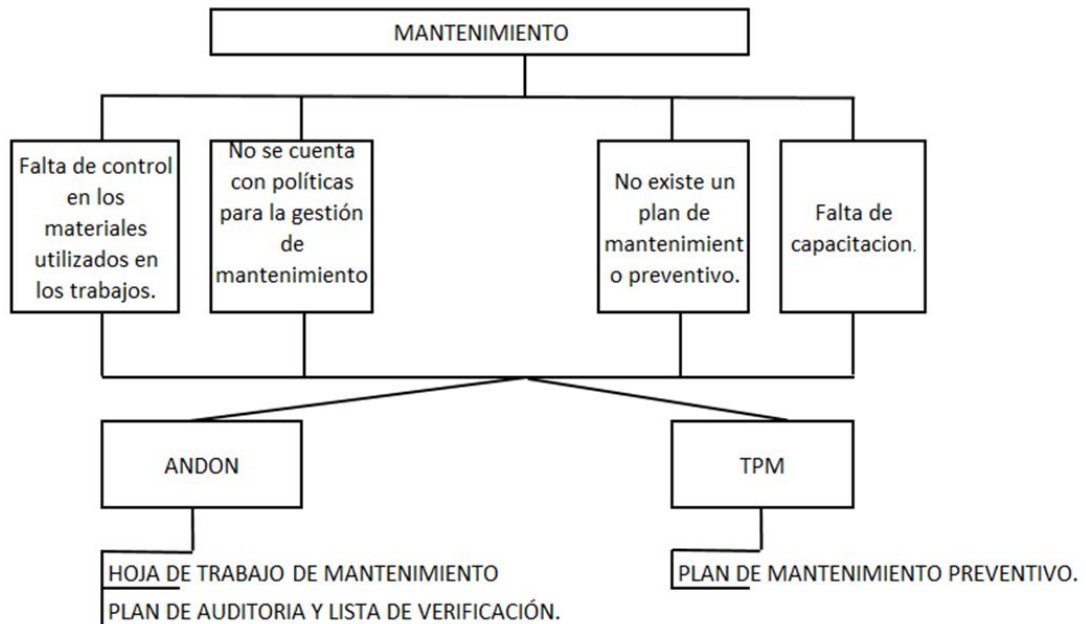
MANTENIMIENTO

Falta de control en los materiales utilizados en los trabajos.

No se cuenta con políticas para la gestión de mantenimiento

No existe un plan de mantenimient o preventivo.

Falta de capacitacion.

ANDON

TPM

HOJA DE TRABAJO DE MANTENIMIENTO

PLAN DE AUDITORIA Y LISTA DE VERIFICACIÓN.

PLAN DE MANTENIMIENTO PREVENTIVO.